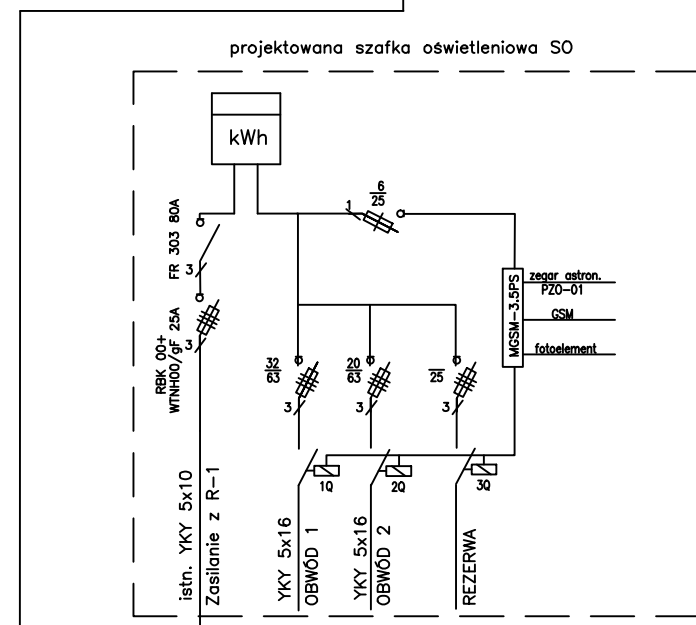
projektowana szafka oświetleniowa SO

kWh

FR 303 80A

3

RBK 00+
WTNH00/gF 25A

1 $\frac{6}{25}$

MGSM-3.5PS

zegar astron.
PZO-01

GSM

fotoelement

$\frac{32}{63}$

3

$\frac{20}{63}$

3

$\frac{}{25}$

3

1Q

2Q

3Q

istn. YKY 5x10
Zasilanie z R-1

YKY 5x16
OBWÓD 1

YKY 5x16
OBWÓD 2

REZERWA